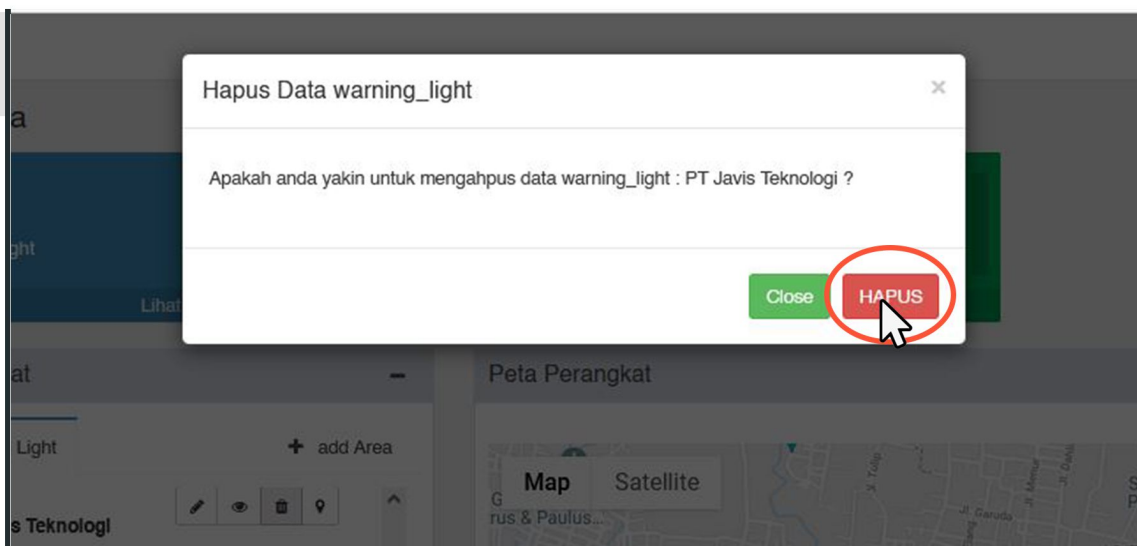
ra

ght

Lihat

Hapus Data warning_light

×

Apakah anda yakin untuk mengahpus data warning_light : PT Javis Teknologi ?

Close

HAPUS

at

−

Light

+ add Area

s Teknologi

Peta Perangkat

Map

Satellite

G
rus & Paulus...

Jl. Garuda